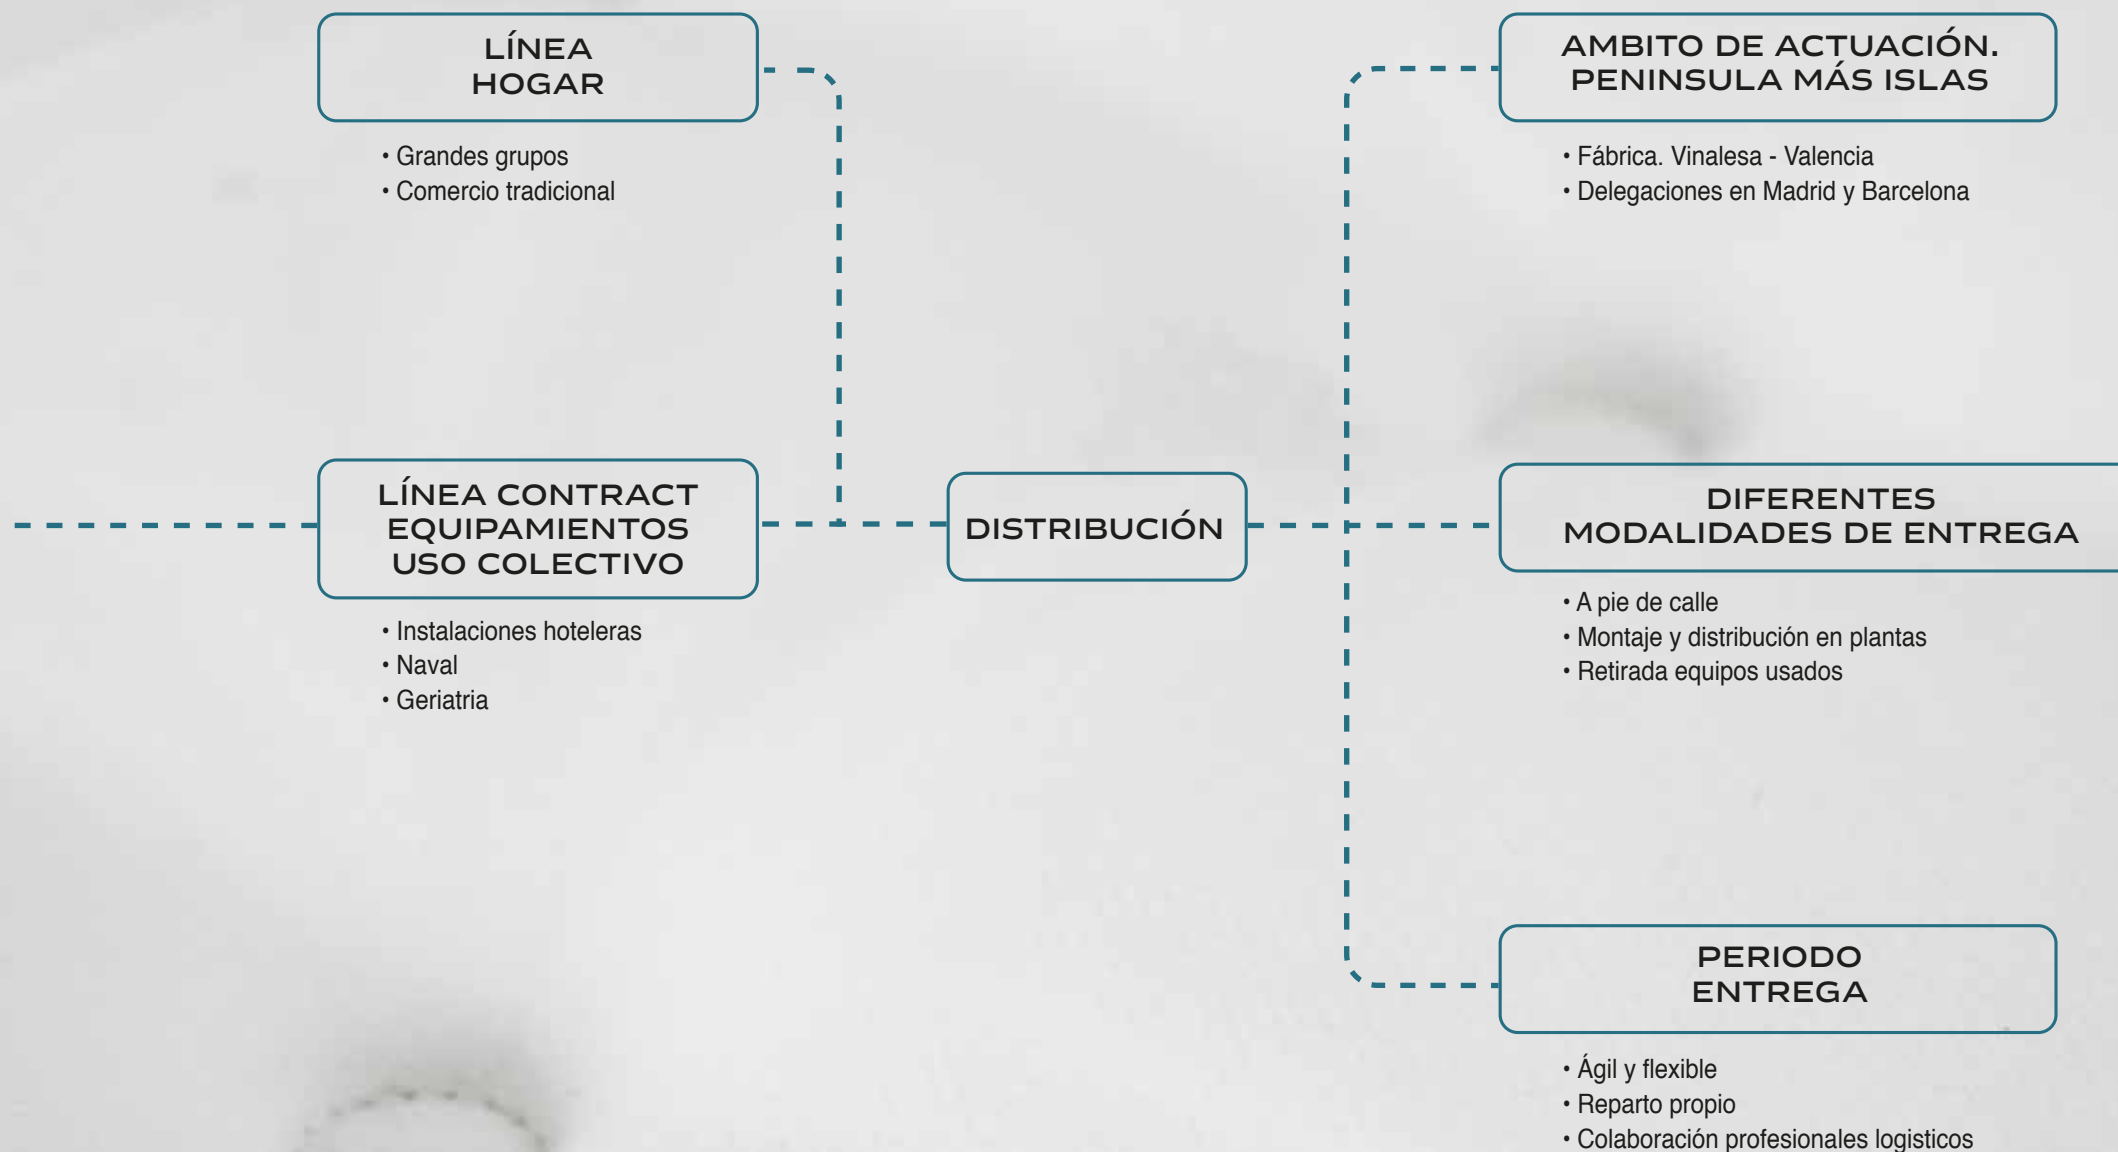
LÍNEA HOGAR

• Grandes grupos
• Comercio tradicional

LÍNEA CONTRACT EQUIPAMIENTOS USO COLECTIVO

• Instalaciones hoteleras
• Naval
• Geriatria

DISTRIBUCIÓN

AMBITO DE ACTUACIÓN. PENINSULA MÁS ISLAS

• Fábrica. Vinalesa - Valencia
• Delegaciones en Madrid y Barcelona

DIFERENTES MODALIDADES DE ENTREGA

• A pie de calle
• Montaje y distribución en plantas
• Retirada equipos usados

PERIODO ENTREGA

• Ágil y flexible
• Reparto propio
• Colaboración profesionales logisticos